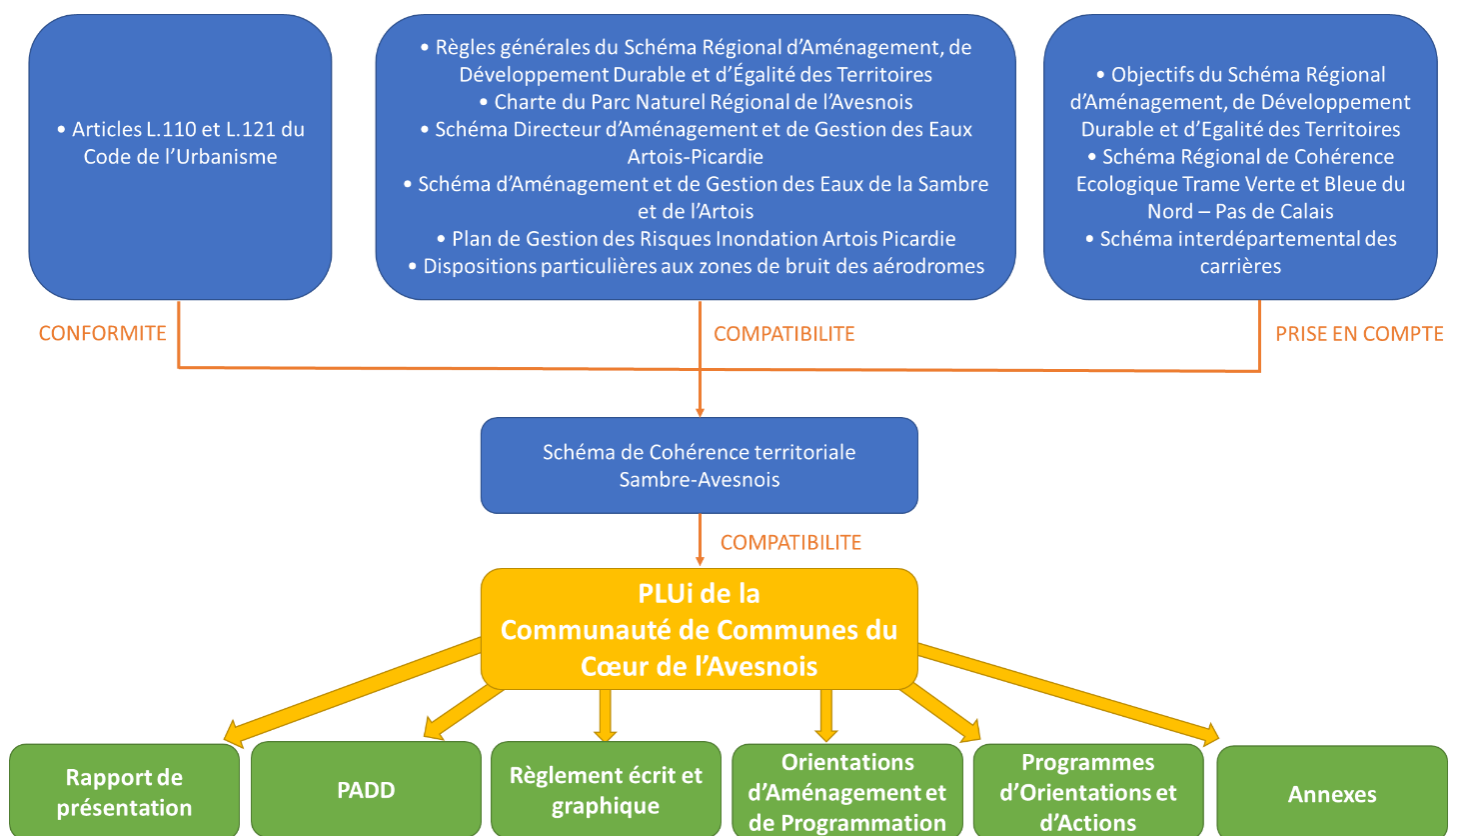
• Articles L.110 et L.121 du Code de l'Urbanisme

• Règles générales du Schéma Régional d'Aménagement, de Développement Durable et d'Égalité des Territoires
• Charte du Parc Naturel Régional de l'Avesnois
• Schéma Directeur d'Aménagement et de Gestion des Eaux Artois-Picardie
• Schéma d'Aménagement et de Gestion des Eaux de la Sambre et de l'Artois
• Plan de Gestion des Risques Inondation Artois Picardie
• Dispositions particulières aux zones de bruit des aérodromes

• Objectifs du Schéma Régional d'Aménagement, de Développement Durable et d'Egalité des Territoires
• Schéma Régional de Cohérence Ecologique Trame Verte et Bleue du Nord – Pas de Calais
• Schéma interdépartemental des carrières

CONFORMITE

COMPATIBILITE

PRISE EN COMPTE

Schéma de Cohérence territoriale Sambre-Avesnois

COMPATIBILITE

PLUi de la Communauté de Communes du Cœur de l'Avesnois

Rapport de présentation

PADD

Règlement écrit et graphique

Orientations d'Aménagement et de Programmation

Programmes d'Orientations et d'Actions

Annexes